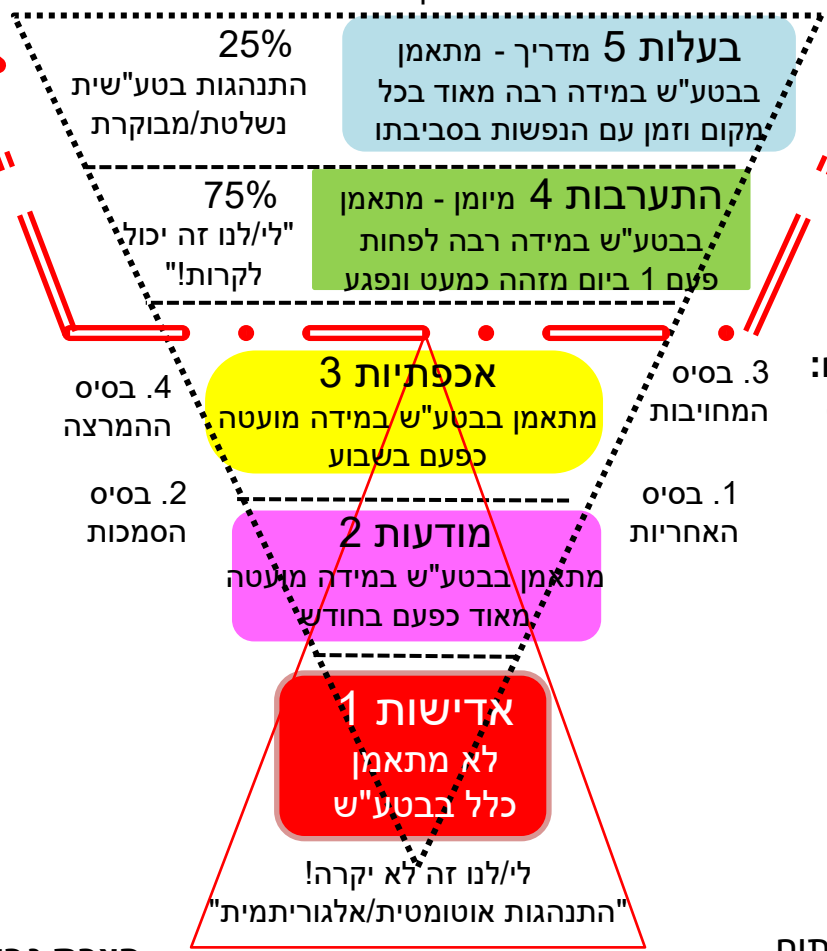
בעלות 5 מדריך - מתאמן בבטע"ש במידה רבה מאוד בכל מקום וזמן עם הנפשות בסביבתו

25%
התנהגות בטע"שית נשלטת/מבוקרת

התערבות 4 מיומן - מתאמן בבטע"ש במידה רבה לפחות פעם 1 ביום מזהה כמעט ונפגע

75%
"לי/לנו זה יכול לקרות!"

אכפתיות 3
מתאמן בבטע"ש במידה מועטה כפעם בשבוע

4. בסיס ההמרצה

3. בסיס המחויבות

2. בסיס הסמכות

1. בסיס האחריות

מודעות 2
מתאמן בבטע"ש במידה מועטה מאוד כפעם בחודש

אדישות 1
לא מתאמן כלל בבטע"ש

לי/לנו זה לא יקרה!
"התנהגות אוטומטית/אלגוריתמית"